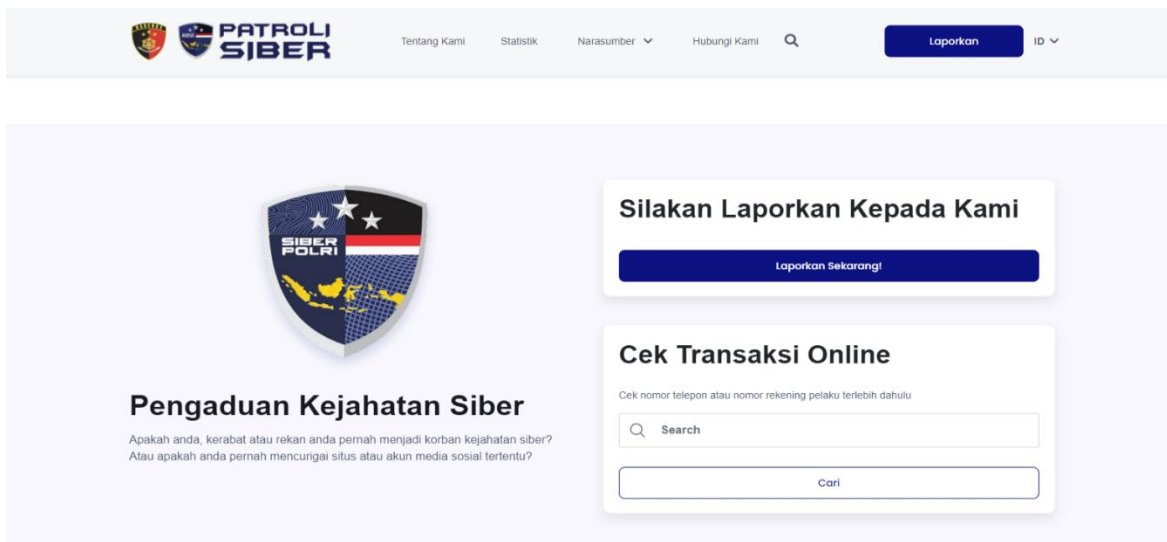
PATROLI SIBER

Tentang Kami Statistik Narasumber Hubungi Kami

Laporkan ID

SIBER POLRI

Pengaduan Kejahatan Siber

Apakah anda, kerabat atau rekan anda pernah menjadi korban kejahatan siber? Atau apakah anda pernah mencurigai situs atau akun media sosial tertentu?

Silakan Laporkan Kepada Kami

Laporkan Sekarang!

Cek Transaksi Online

Cek nomor telepon atau nomor rekening pelaku terlebih dahulu

Search

Cari